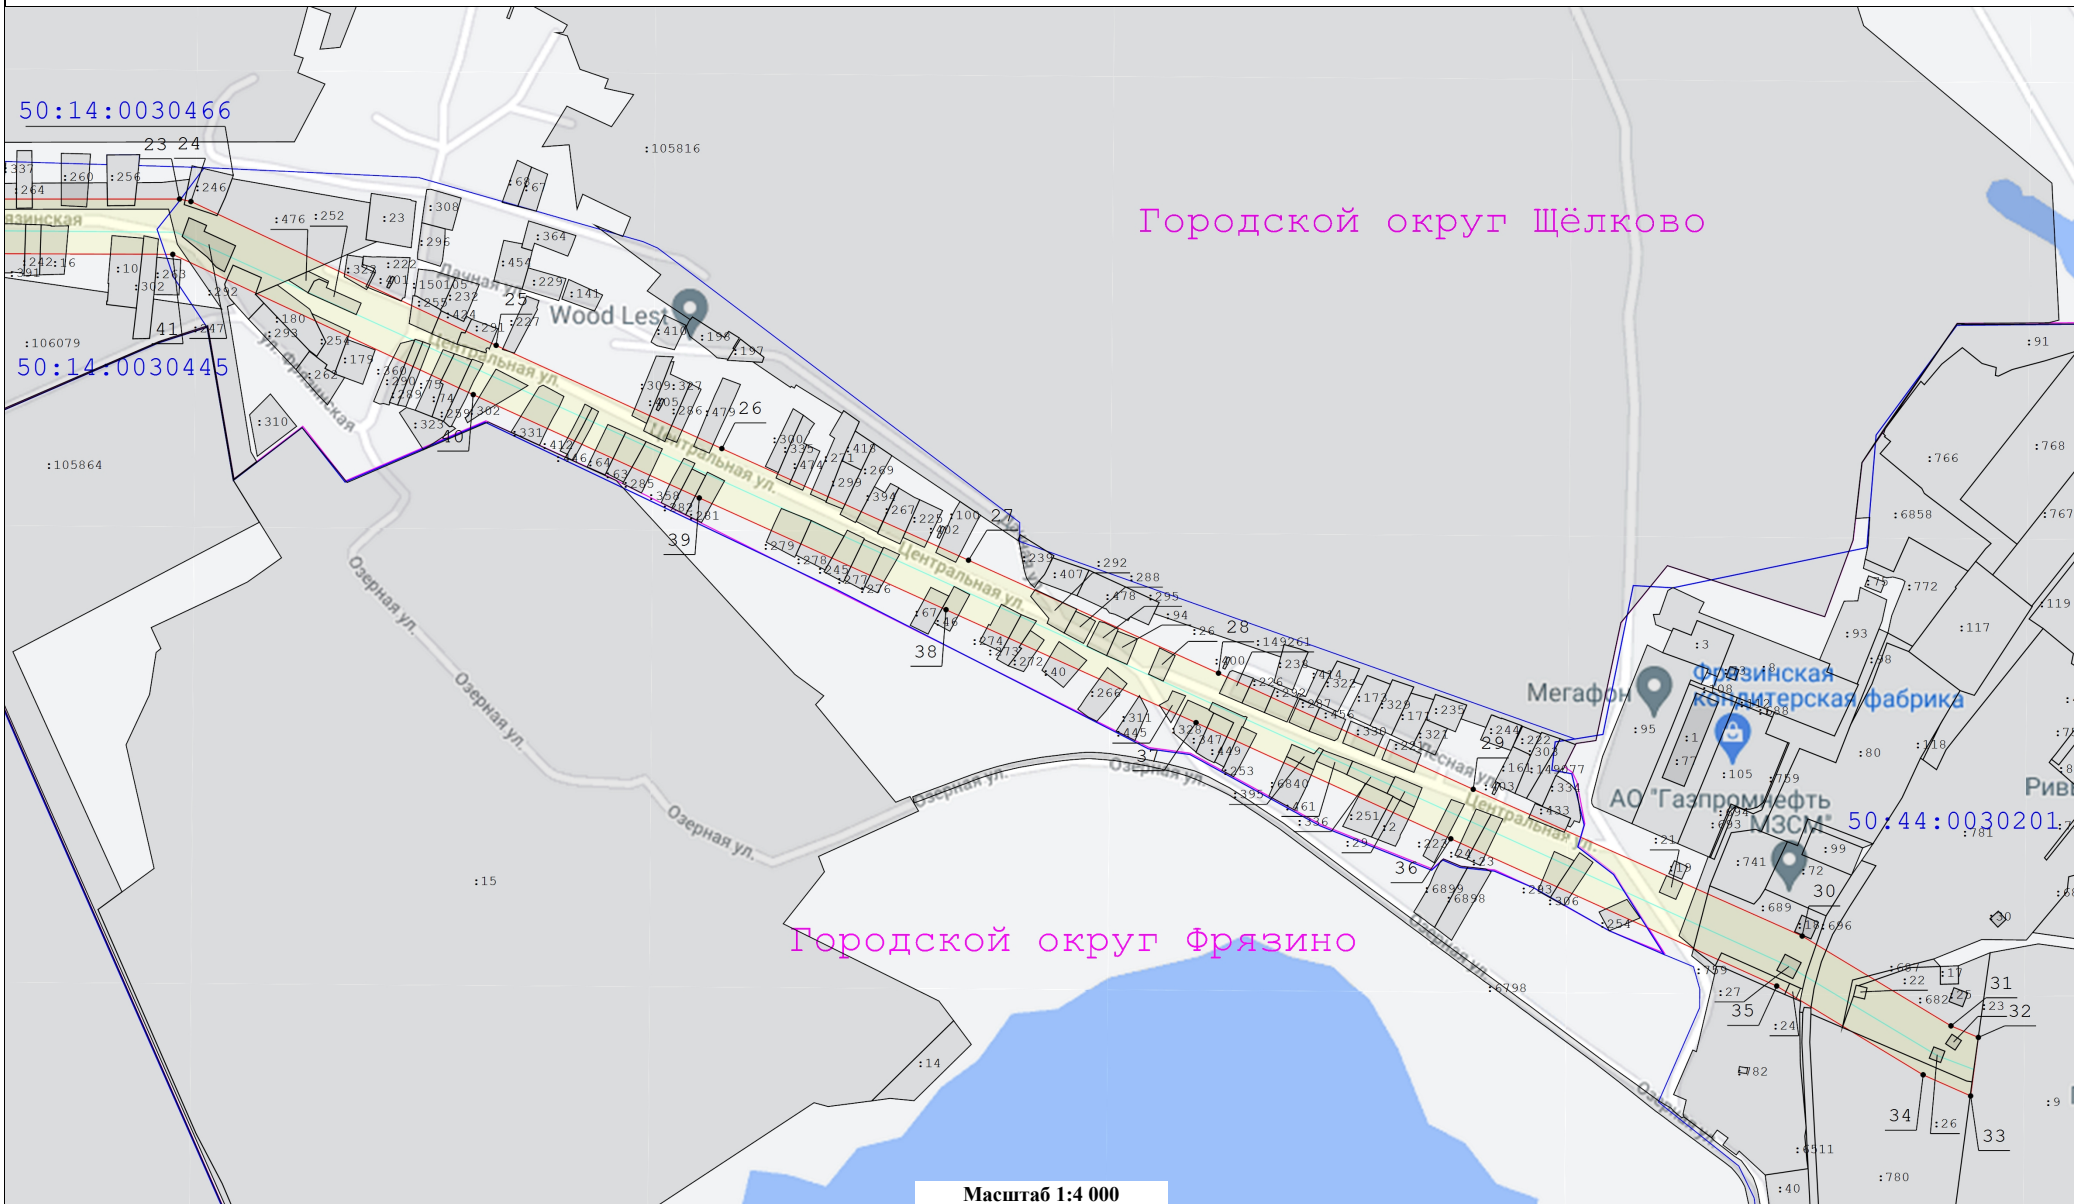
50:14:0030466
23 24
:105816
Городской округ Щёлково
:337
:264
:260
:256
:246
:476
:252
:23
:308
:68
:67
:296
:364
:242
:16
:10
:263
:302
:292
:222
:454
:229
:141
:150105
:232
:255
25
Wood Lest
:416
:198
:197
:227
:291
:474
:106079
41
:247
:180
:293
:254
:179
50:14:0030445
:262
:360
:290
:75
:259
:74
:302
:259
:310
:323
40
:309
:327
:305
:286
:479
26
:331
:412
:416
:64
:63
:285
:358
:282
:281
39
:105864
:300
:335
:474
:271
:418
:269
:299
:394
:267
:225
:100
:302
27
:279
:278
:245
:277
:276
:239
:407
:292
:288
:478
:295
:94
:67
:46
38
:274
:273
:272
:40
:26
28
:149261
:700
:233
:226
:292
:414
:327
:266
:311
:445
:328
:347
:449
:253
:395
:6840
:461
:356
:251
:2
:29
36
:6899
:6898
:173
:329
:171
:235
:321
:330
:22
:244
:222
:308
29
:16
:149077
:203
:334
:433
:225
:24
:23
:283
:306
:254
Мегафон
Фрязинская кондитерская фабрика
:3
:108
:188
:95
:1
:77
:105
:759
АО "Газпромнефть МЗСМ"
:653
:294
50:44:0030201
:91
:766
:768
:6858
:767
:772
:117
:119
:93
:98
:118
:80
:781
:99
:741
:72
30
:689
:696
:21
:19
:759
:27
35
:24
:687
:22
:17
31
:682
:23
32
:782
34
:26
33
:9
:6511
:780
:40
:6798
:14
:15
Городской округ Фрязино
Озерная ул.
Центральная ул.
Дачная ул.
Лесная ул.
Фрязинская
Рив
Масштаб 1:4 000